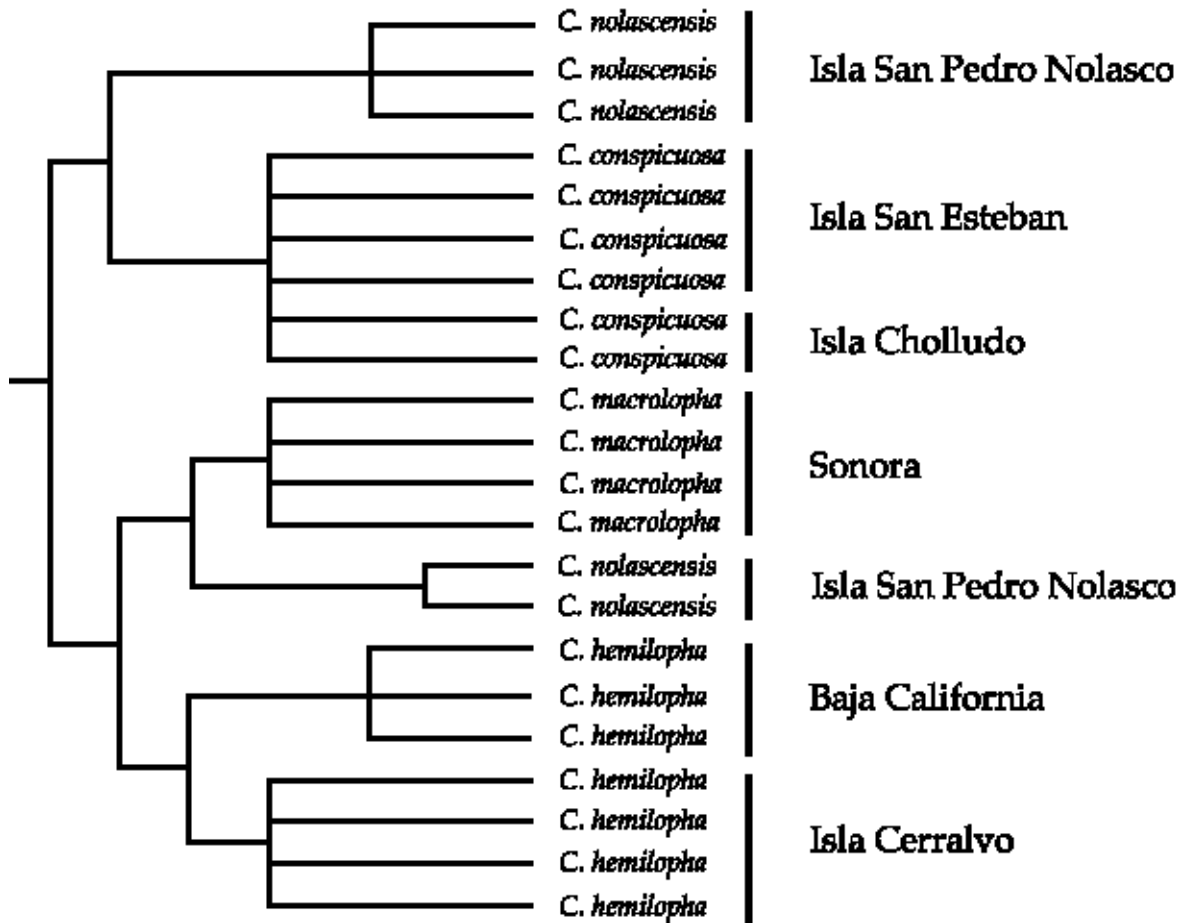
C. nolascensis
C. nolascensis
C. nolascensis
Isla San Pedro Nolasco

C. conspicuosa
C. conspicuosa
C. conspicuosa
C. conspicuosa
Isla San Esteban

C. conspicuosa
C. conspicuosa
Isla Cholludo

C. macrolopha
C. macrolopha
C. macrolopha
C. macrolopha
Sonora

C. nolascensis
C. nolascensis
Isla San Pedro Nolasco

C. hemilopha
C. hemilopha
C. hemilopha
Baja California

C. hemilopha
C. hemilopha
C. hemilopha
C. hemilopha
Isla Cerralvo